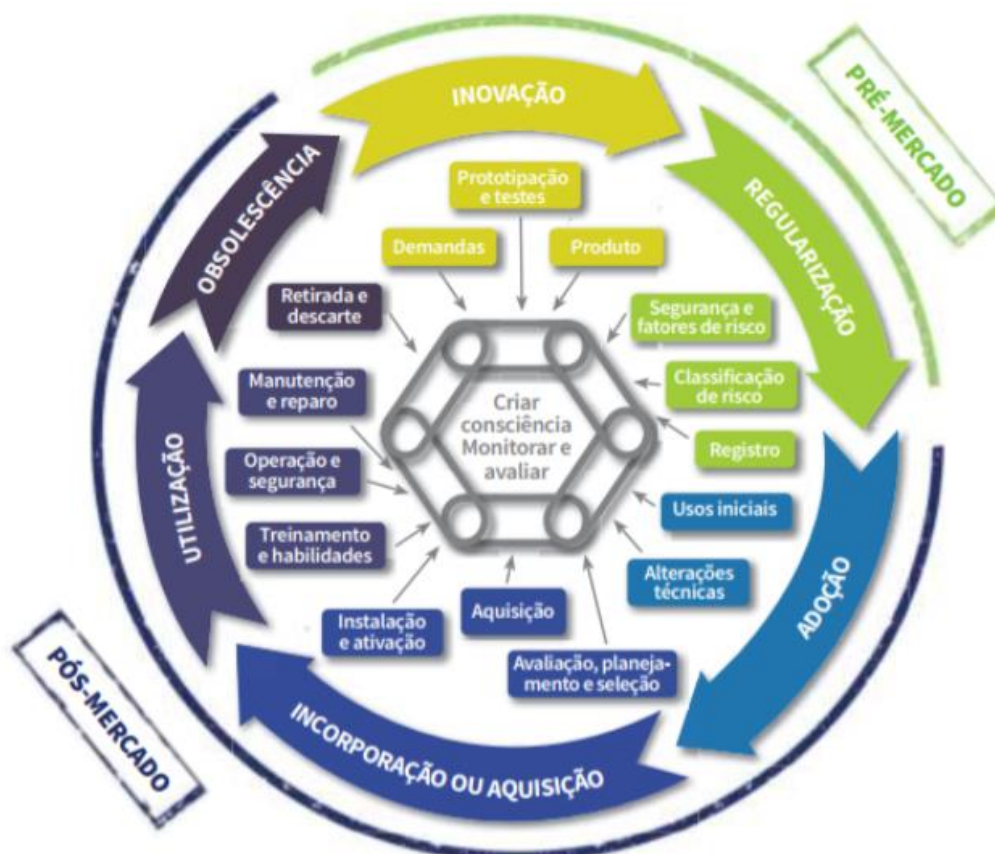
PRÉ-MERCADO

INOVAÇÃO

REGULARIZAÇÃO

ADOÇÃO

INCORPORAÇÃO OU AQUISIÇÃO

UTILIZAÇÃO

OBSOLESCÊNCIA

PÓS-MERCADO

Prototipação e testes

Demandas

Produto

Segurança e fatores de risco

Classificação de risco

Registro

Usos iniciais

Alterações técnicas

Avaliação, planejamento e seleção

Aquisição

Instalação e ativação

Treinamento e habilidades

Operação e segurança

Manutenção e reparo

Retirada e descarte

Criar consciência Monitorar e avaliar